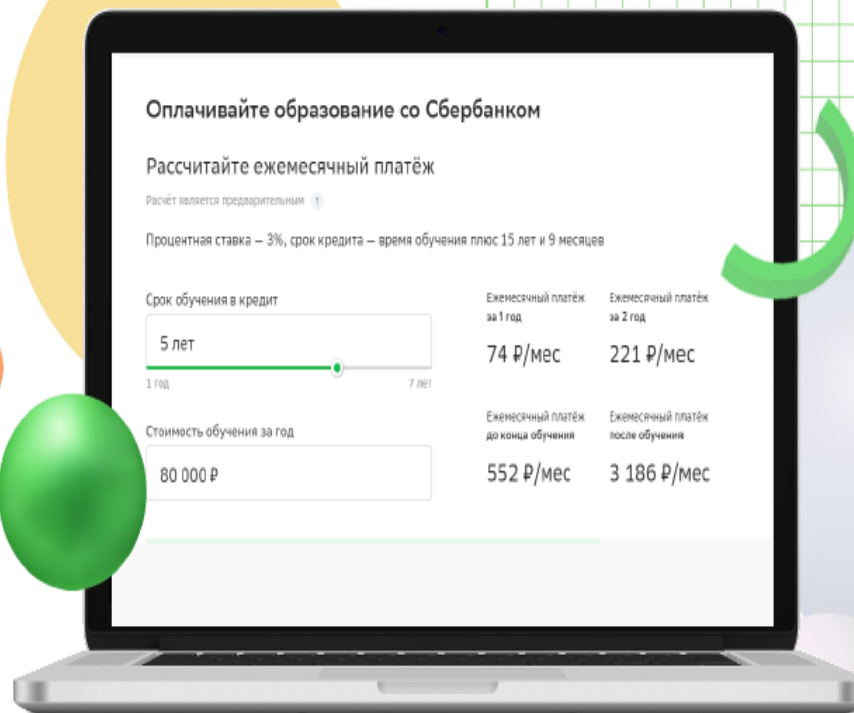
Оплачивайте образование со Сбербанком

Рассчитайте ежемесячный платёж

Расчёт является предварительным i

Процентная ставка – 3%, срок кредита – время обучения плюс 15 лет и 9 месяцев

Срок обучения в кредит

5 лет

1 год

7 лет

Стоимость обучения за год

80 000 ₽

Ежемесячный платёж за 1 год

74 ₽/мес

Ежемесячный платёж за 2 год

221 ₽/мес

Ежемесячный платёж до конца обучения

552 ₽/мес

Ежемесячный платёж после обучения

3 186 ₽/мес